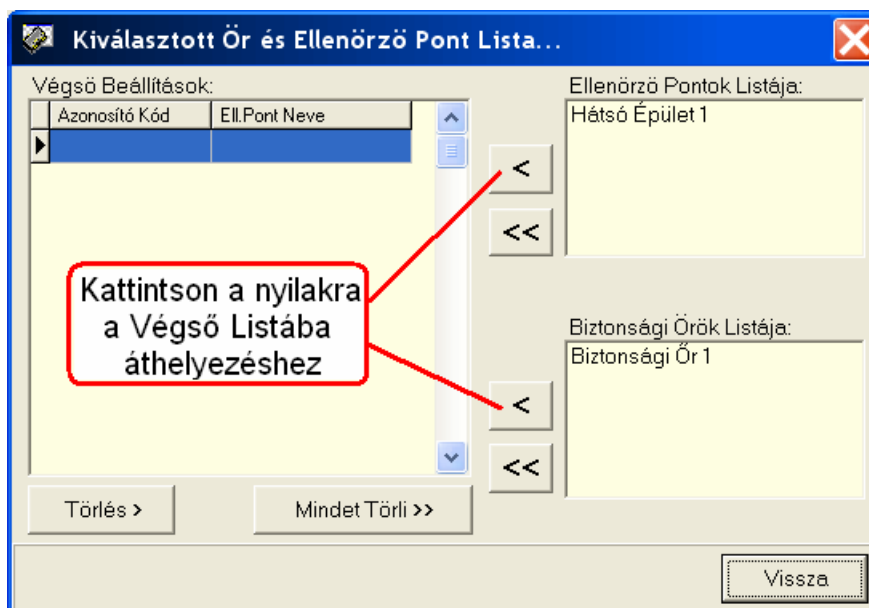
Kiválasztott Ör és Ellenörzö Pont Lista...

Végsö Beállítások:

| Azonosító Kód | Ell.Pont Neve |
|---|---|
| | |

<

<<

<

<<

Ellenörzö Pontok Listája:

Hátsó Épület 1

Kattintson a nyilakra a Végső Listába áthelyezéshez

Biztonsági Örök Listája:

Biztonsági Őr 1

Törlés >

Mindet Törli >>

Vissza